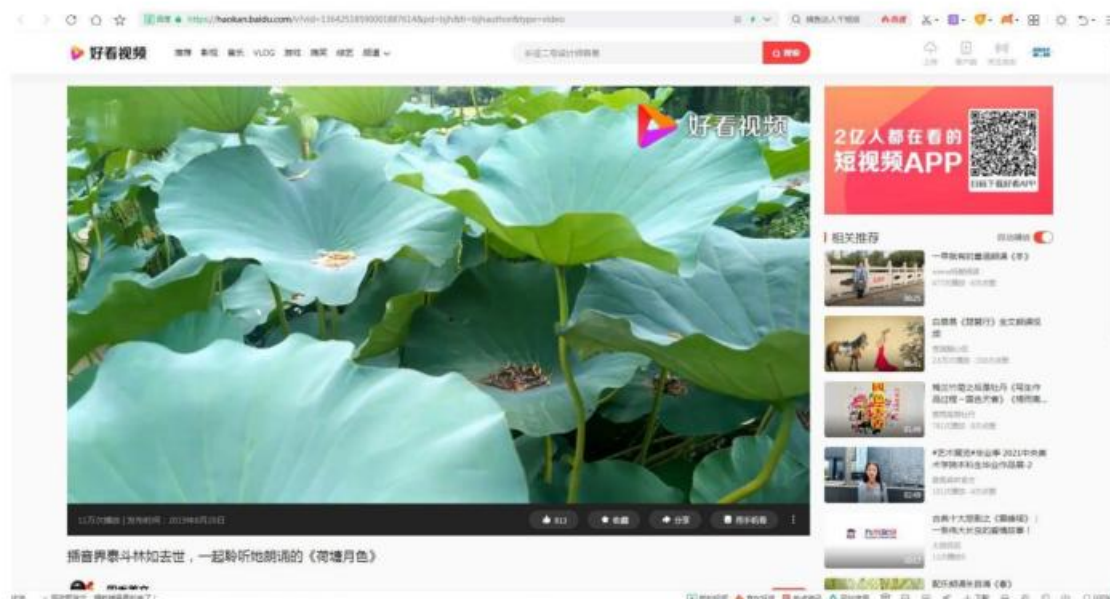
https://haokan.baidu.com/v?vid=

好看视频

好看视频

2亿人都在看的
短视频APP

扫码下载好看APP

相关推荐

一带姚有的童谣朗诵《冬》

古典《琵琶行》全文朗诵视频

#艺术观选#毕业季 2021中央美术学院本科生毕业作品展-2

古典十大悲剧之《窦娥冤》：一曲残天长的窦娥冤故事！

配乐朗诵长篇诗《春》

插音界泰斗林如去世，一起聆听他朗诵的《荷塘月色》

分享

用手机看